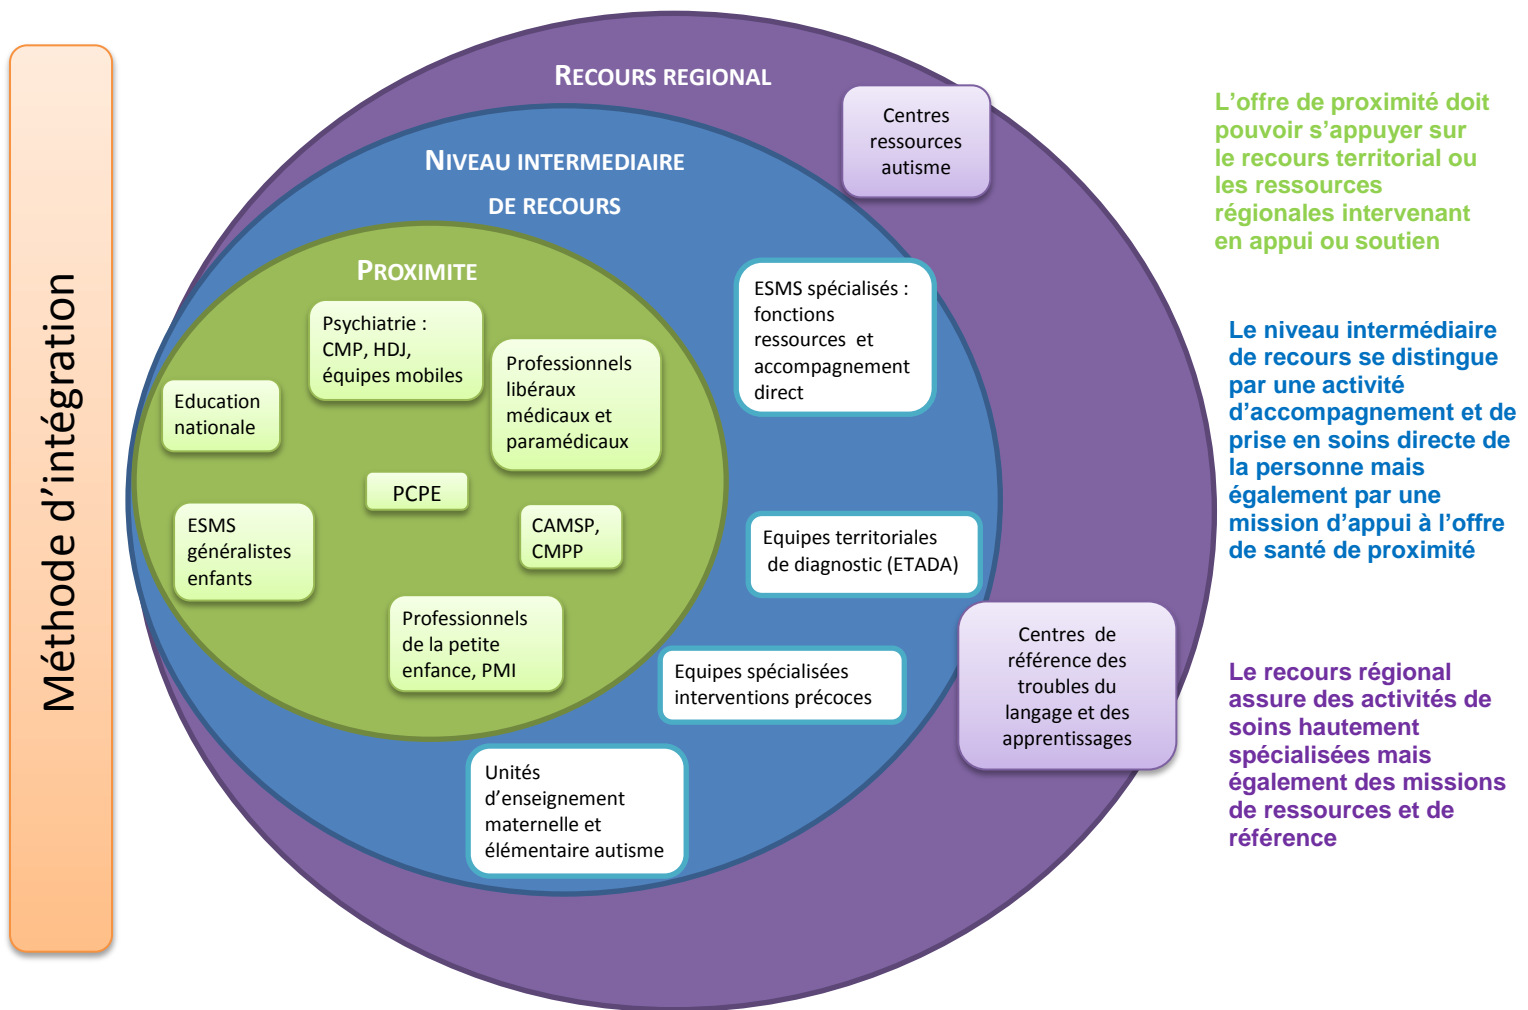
Méthode d'intégration

RECOURS REGIONAL

NIVEAU INTERMEDIAIRE DE RECOURS

PROXIMITE

Centres ressources autisme

Psychiatrie : CMP, HDJ, équipes mobiles

Education nationale

Professionnels libéraux médicaux et paramédicaux

ESMS spécialisés : fonctions ressources et accompagnement direct

PCPE

ESMS généralistes enfants

CAMSP, CMPP

Equipes territoriales de diagnostic (ETADA)

Professionnels de la petite enfance, PMI

Centres de référence des troubles du langage et des apprentissages

Equipes spécialisées interventions précoces

Unités d'enseignement maternelle et élémentaire autisme

L'offre de proximité doit pouvoir s'appuyer sur le recours territorial ou les ressources régionales intervenant en appui ou soutien

Le niveau intermédiaire de recours se distingue par une activité d'accompagnement et de prise en soins directe de la personne mais également par une mission d'appui à l'offre de santé de proximité

Le recours régional assure des activités de soins hautement spécialisées mais également des missions de ressources et de référence